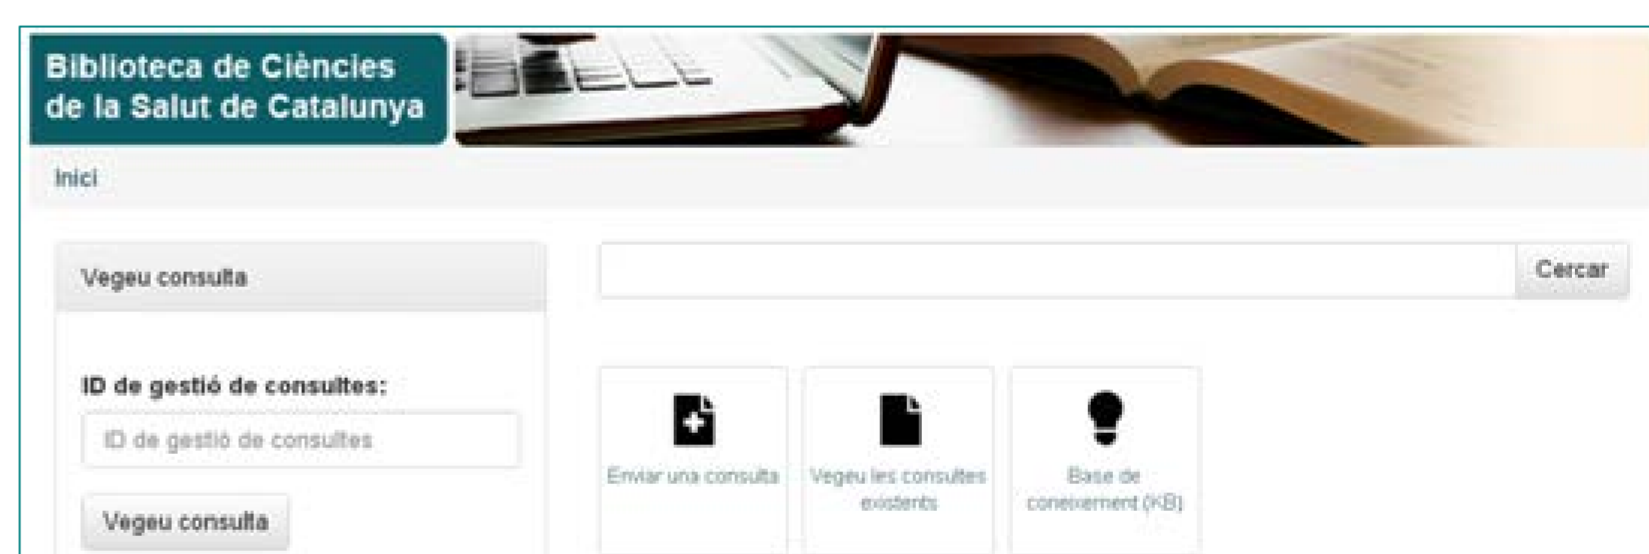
Biblioteca de Ciències de la Salut de Catalunya

Inici

Vegeu consulta

ID de gestió de consultes:

ID de gestió de consultes

Vegeu consulta

Cercar

Enviar una consulta

Vegeu les consultes existents

Base de coneixement (KB)